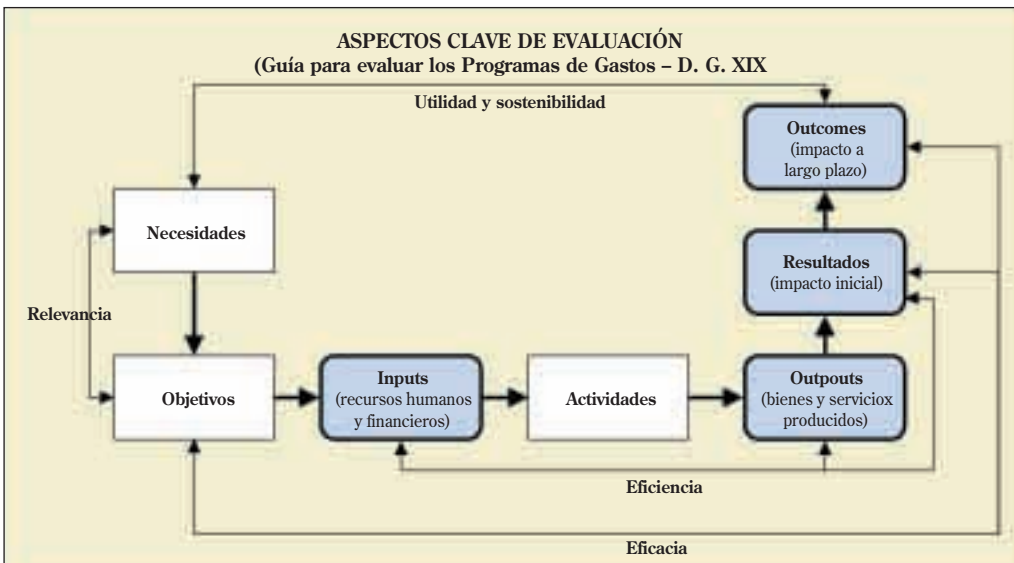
ASPECTOS CLAVE DE EVALUACIÓN
(Guía para evaluar los Programas de Gastos – D. G. XIX

Utilidad y sostenibilidad

Outcomes (impacto a largo plazo)

Necesidades

Resultados (impacto inicial)

Relevancia

Objetivos

Inputs (recursos humanos y financieros)

Actividades

Outpouts (bienes y servicios producidos)

Eficiencia

Eficacia